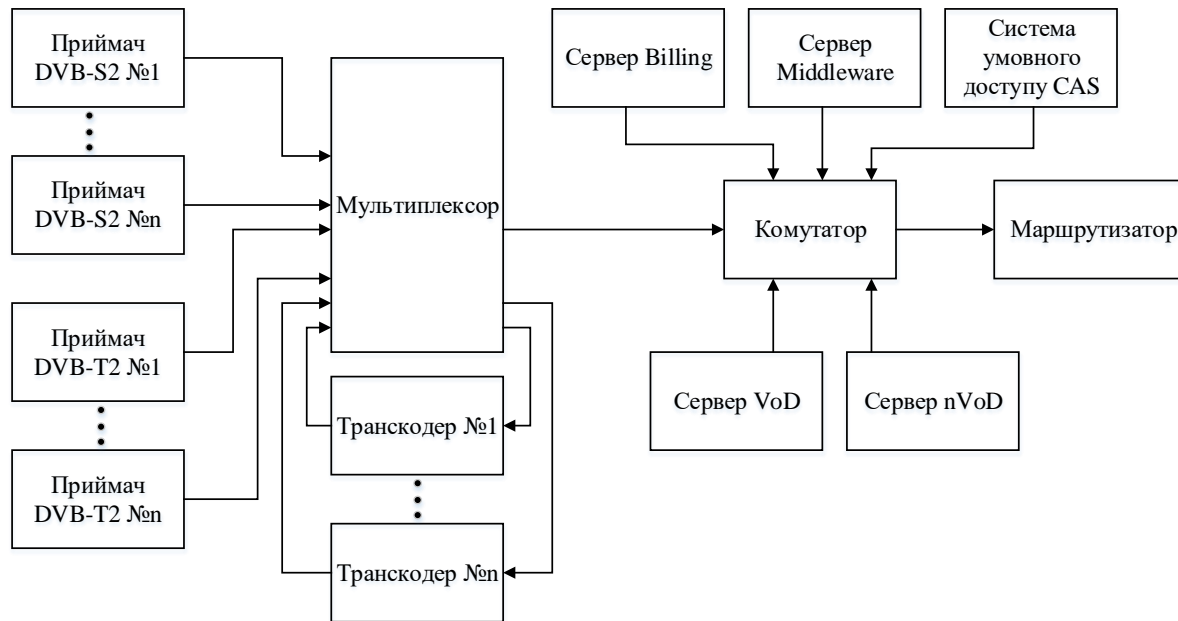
Приймач DVB-S2 №1

Приймач DVB-S2 №n

Приймач DVB-T2 №1

Приймач DVB-T2 №n

Мультиплексор

Транскодер №1

Транскодер №n

Сервер Billing

Сервер Middleware

Система умовного доступу CAS

Комутатор

Маршрутизатор

Сервер VoD

Сервер nVoD